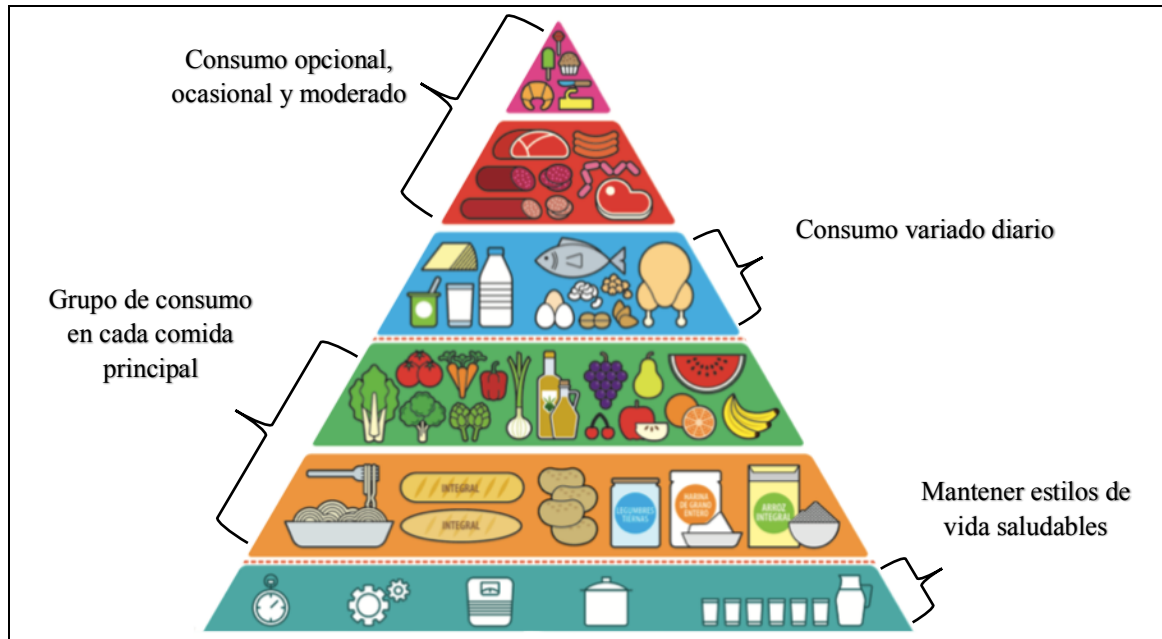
Consumo opcional, ocasional y moderado

Consumo variado diario

Grupo de consumo en cada comida principal

INTEGRAL
INTEGRAL
LEGUMBRES TIERNAS
HARINA DE GRANO ENTERO
ARROZ INTEGRAL

Mantener estilos de vida saludables